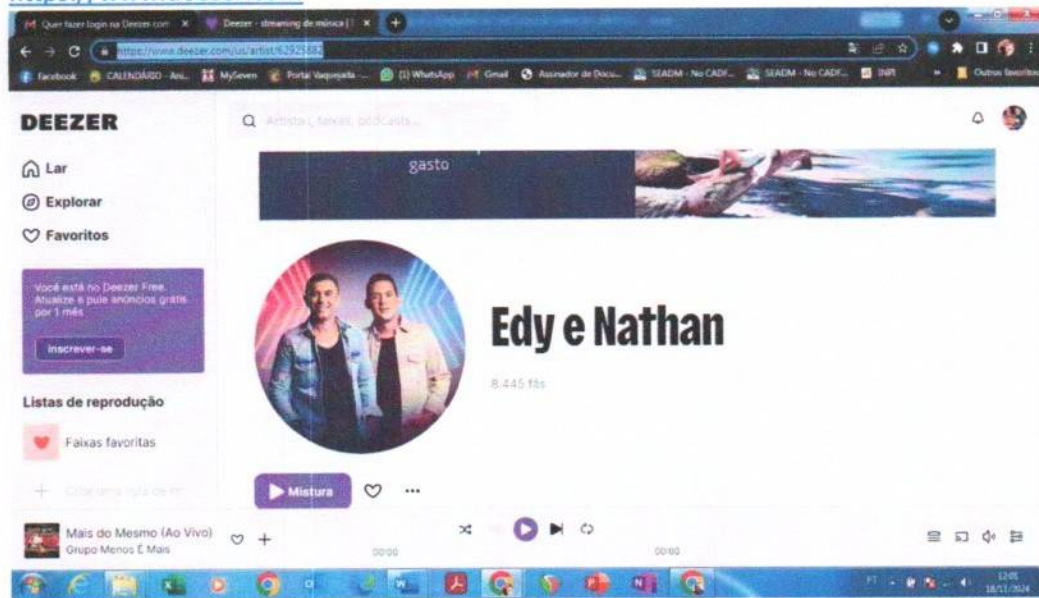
Quer fazer login na Deezer com ×
Deezer - streaming de música | ×
https://www.deezer.com/us/artist/62925882
Facebook CALENDÁRIO - Ani... MySeven Portal Vaquejada ... (1) WhatsApp Gmail Assinador de Docu... SEADM - No CADF... SEADM - No CADF... INPI Outros favoritos
DEEZER
Artistas, faixas, podcasts...
Lar
Explorar
Favoritos
Você está no Deezer Free. Atualize e pule anúncios grátis por 1 mês
Inscrever-se
Listas de reprodução
Faixas favoritas
Criar uma lista de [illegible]
gasto
Edy e Nathan
8.445 fãs
Mistura
Mais do Mesmo (Ao Vivo)
Grupo Menos É Mais
00:00
00:00
PT
12:01
18/11/2024